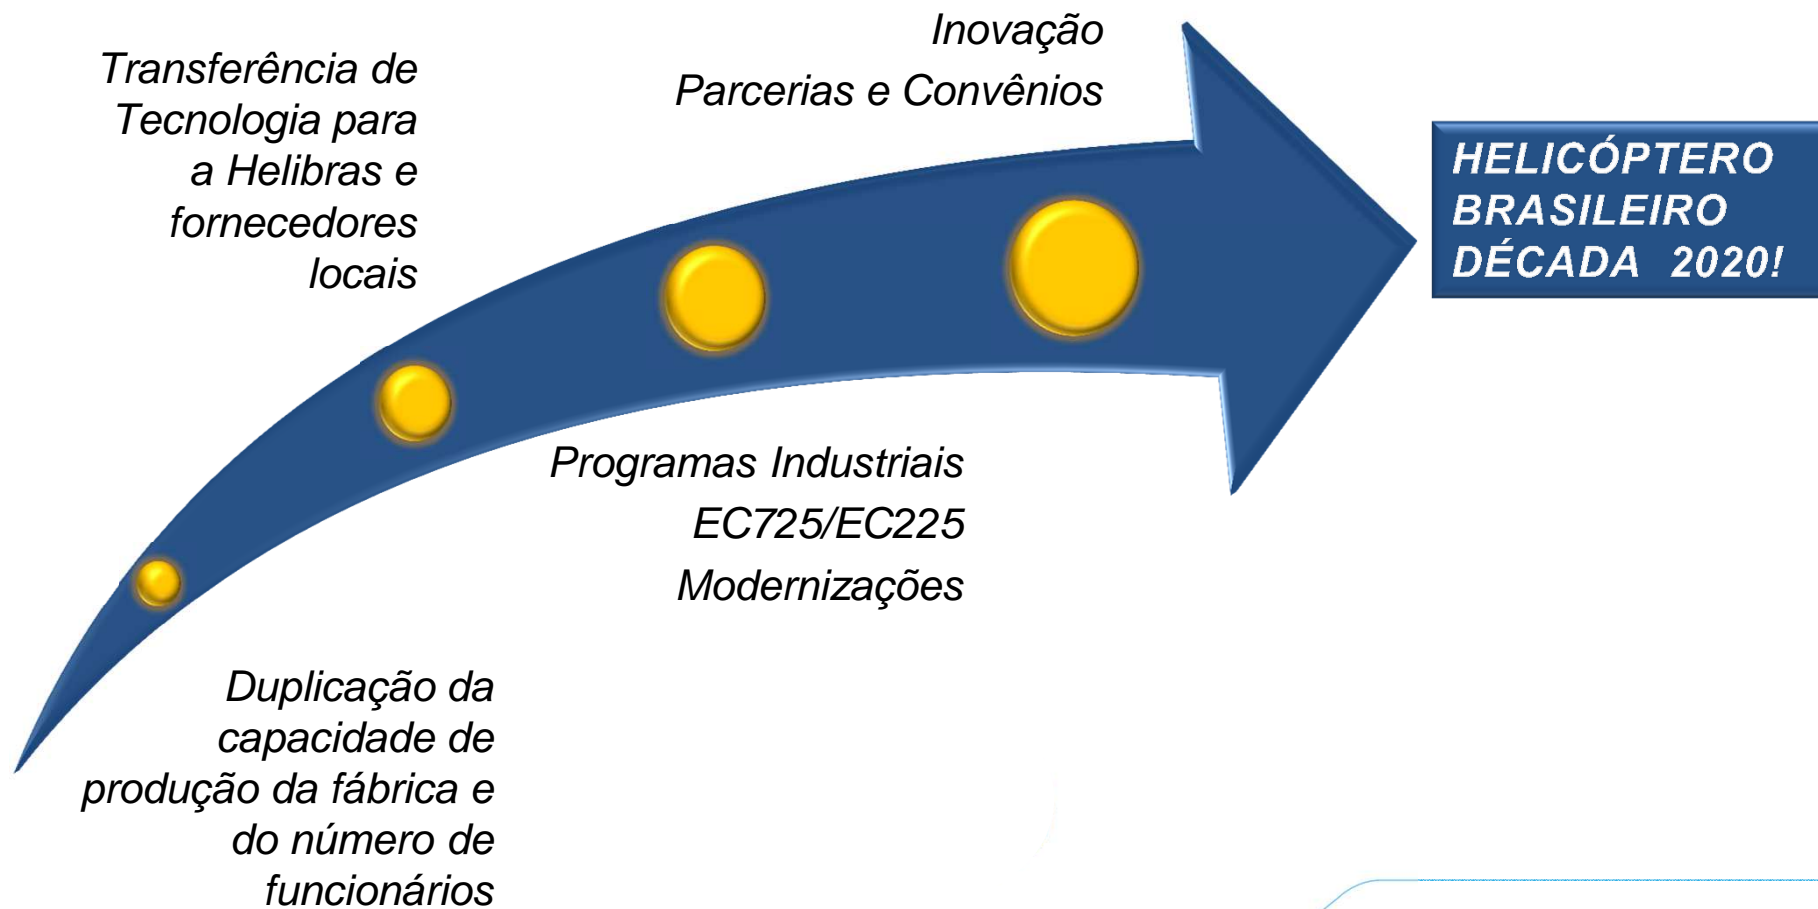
Transferência de Tecnologia para a Helibras e fornecedores locais

Inovação
Parcerias e Convênios

HELICÓPTERO BRASILEIRO DÉCADA 2020!

Programas Industriais
EC725/EC225
Modernizações

Duplicação da capacidade de produção da fábrica e do número de funcionários